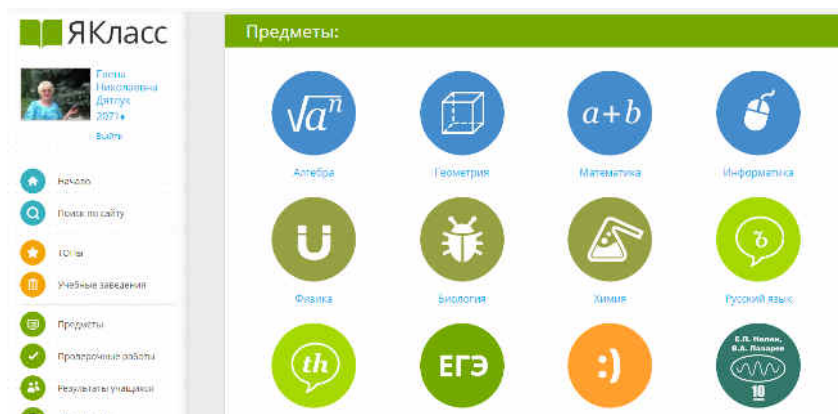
ЯКласс

Елена Николаевна Дятлук 2071♦
Выйти

Начало
Поиск по сайту
ТОПы
Учебные заведения
Предметы
Проверочные работы
Результаты учащихся

Предметы:

$\sqrt{a^n}$
Алгебра
Геометрия
$a+b$
Математика
Информатика
Физика
Биология
Химия
ъ
Русский язык
th
ЕГЭ
:)
Е.П. Колик, В.А. Лазарев
10